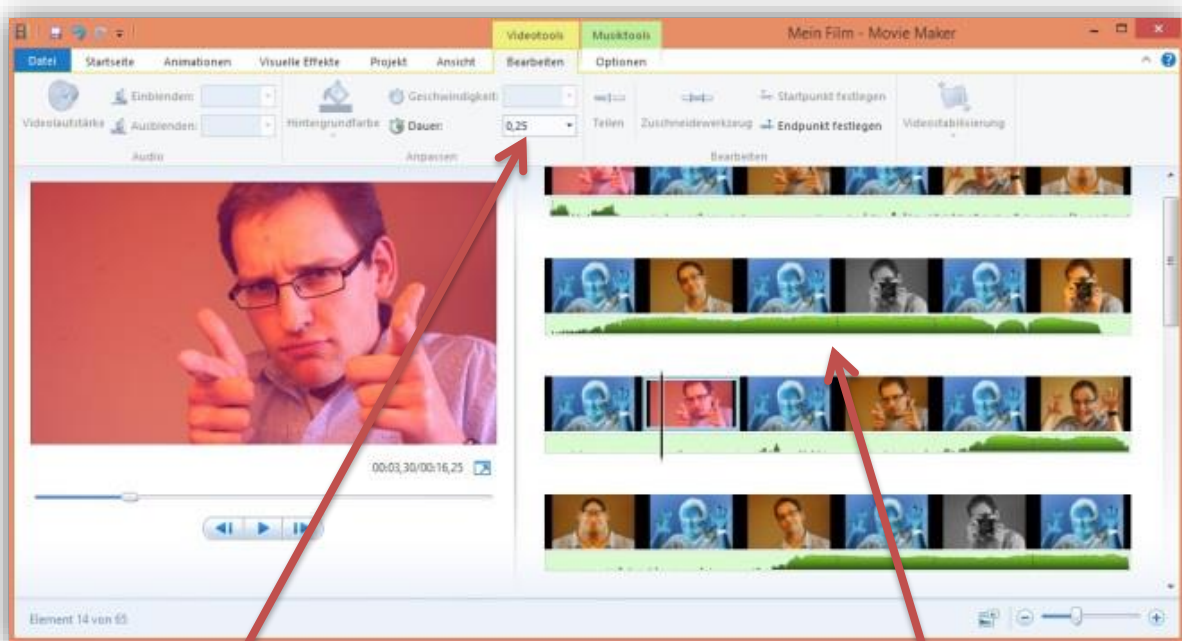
Videotools Musiktools Mein Film - Movie Maker

Datei Startseite Animationen Visuelle Effekte Projekt Ansicht Bearbeiten Optionen

Videolautstärke Einblenden: Ausblenden: Audio

Hintergrundfarbe Geschwindigkeit: Dauer: 0,25 Anpassen

Teilen Zuschneidewerkzeug Startpunkt festlegen Endpunkt festlegen Bearbeiten

Videostabilisierung

00:03,30/00:16,25

Element 14 von 65